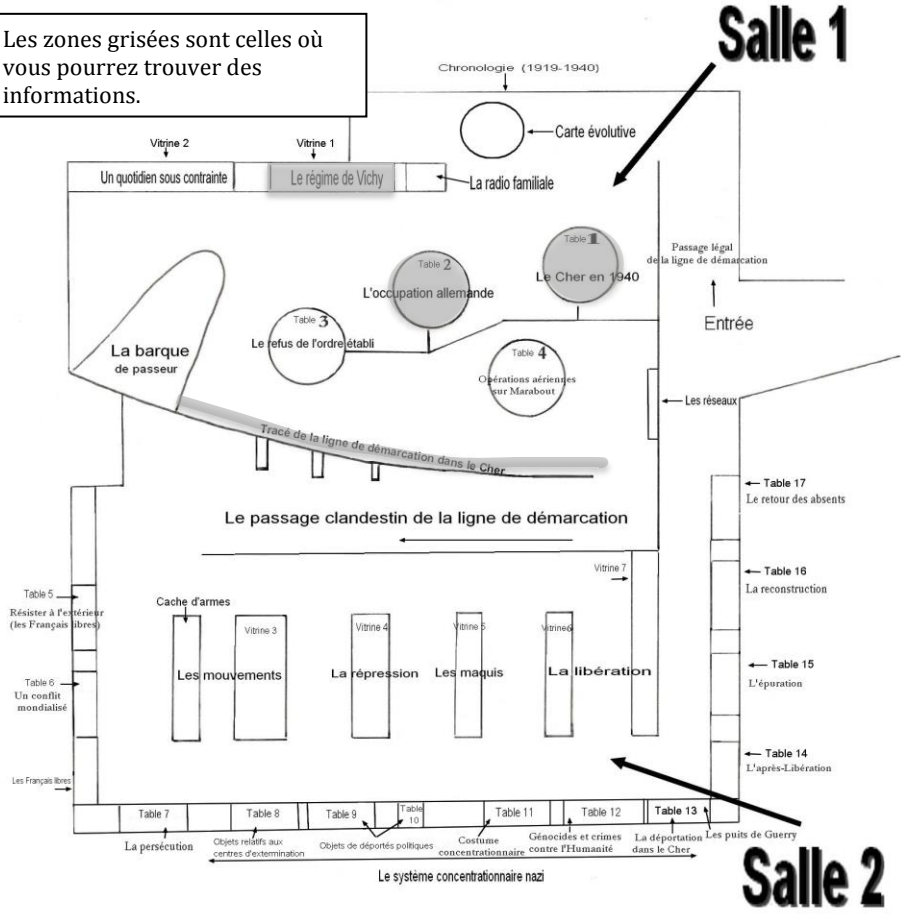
Les zones grisées sont celles où vous pourrez trouver des informations.

Salle 1

Chronologie (1919-1940)

Carte évolutive

Vitrine 2

Vitrine 1

Un quotidien sous contrainte

Le régime de Vichy

La radio familiale

Table 1

Le Cher en 1940

Table 2

L'occupation allemande

Passage légal de la ligne de démarcation

Entrée

Table 3

Le refus de l'ordre établi

La barque de passeur

Table 4

Opérations aériennes sur Marabout

Les réseaux

Tracé de la ligne de démarcation dans le Cher

Le passage clandestin de la ligne de démarcation

Table 17

Le retour des absents

Table 16

La reconstruction

Table 15

L'épuration

Table 14

L'après-Libération

Vitrine 7

Table 5

Résister à l'extérieur (les Français libres)

Cache d'armes

Vitrine 3

Vitrine 4

Vitrine 5

Vitrine 6

Les mouvements

La répression

Les maquis

La libération

Table 6

Un conflit mondialisé

Les Français libres

Table 7

Table 8

Table 9

Table 10

Table 11

Table 12

Table 13

Les puits de Guerry

La persécution

Objets relatifs aux centres d'extermination

Objets de déportés politiques

Costume concentrationnaire

Génocides et crimes contre l'Humanité

La déportation dans le Cher

Le système concentrationnaire nazi

Salle 2